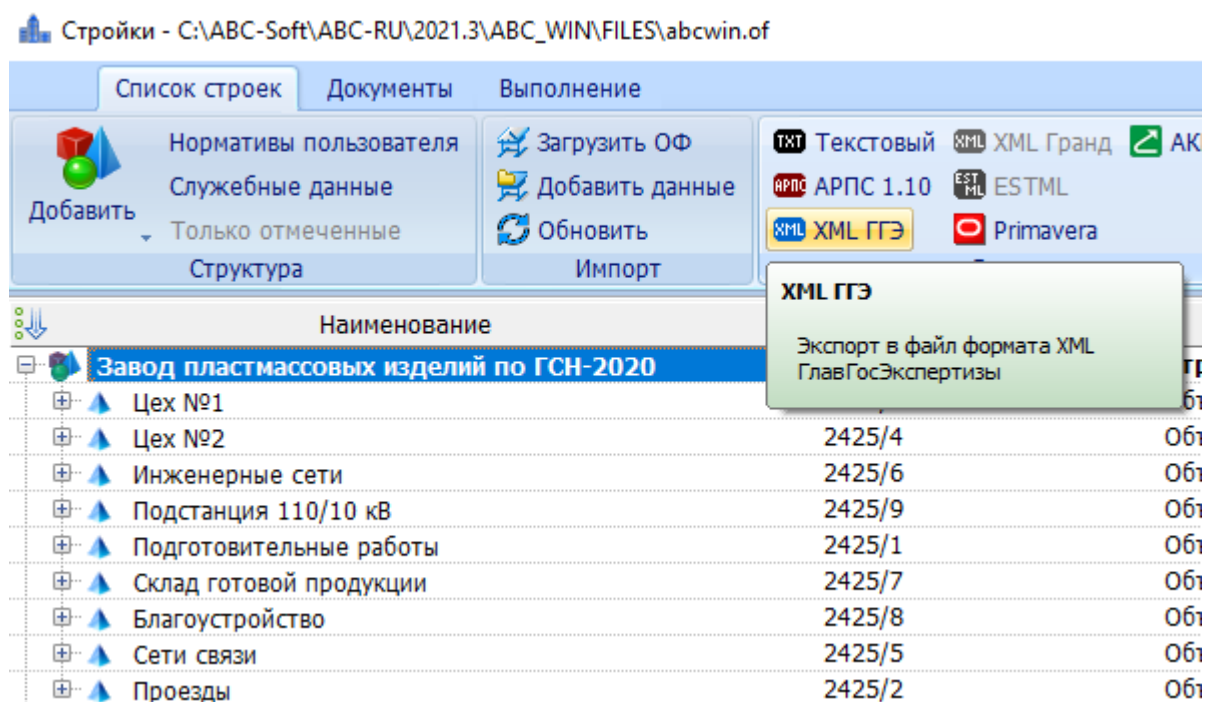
Стройки - C:\ABC-Soft\ABC-RU\2021.3\ABC_WIN\FILES\abcwin.of

Список строек | Документы | Выполнение

Добавить
Нормативы пользователя
Служебные данные
Только отмеченные
Структура

Загрузить ОФ
Добавить данные
Обновить
Импорт

TXT Текстовый
XML XML Гранд
АК
АРПС АРПС 1.10
EST ML ESTML
XML XML ГГЭ
Primavera

XML ГГЭ

Экспорт в файл формата XML ГлавГосЭкспертизы

| Наименование | | |
|---|---|---|
| Завод пластмассовых изделий по ГСН-2020 | | Гр |
| Цех №1 | | Об |
| Цех №2 | 2425/4 | Об |
| Инженерные сети | 2425/6 | Об |
| Подстанция 110/10 кВ | 2425/9 | Об |
| Подготовительные работы | 2425/1 | Об |
| Склад готовой продукции | 2425/7 | Об |
| Благоустройство | 2425/8 | Об |
| Сети связи | 2425/5 | Об |
| Проезды | 2425/2 | Об |